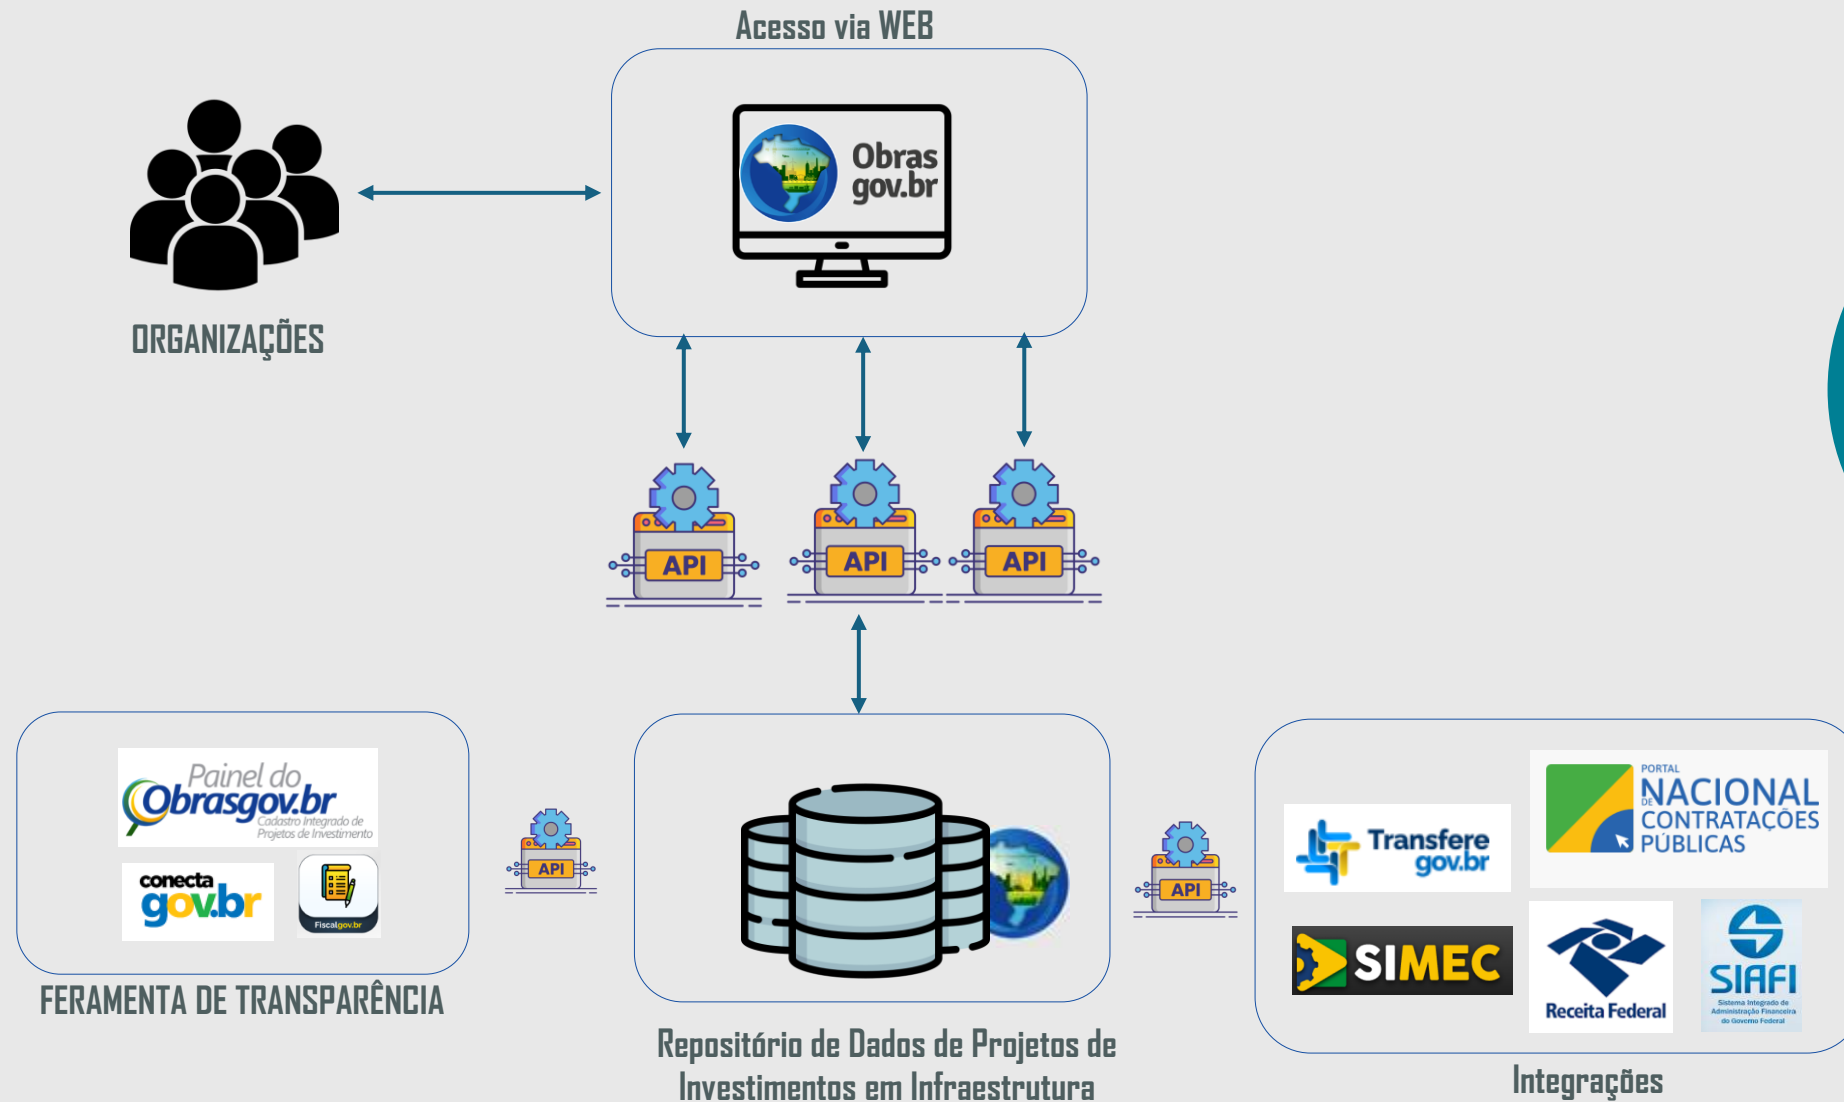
Acesso via WEB

Obras gov.br

ORGANIZAÇÕES

API

API

API

Painel do Obrasgov.br
Cadastro Integrado de Projetos de Investimento

conecta gov.br

Fiscalgov.br

FERAMENTA DE TRANSPARÊNCIA

API

Repositório de Dados de Projetos de Investimentos em Infraestrutura

API

Transfere gov.br

PORTAL NACIONAL DE CONTRATAÇÕES PÚBLICAS

SIMEC

Receita Federal

SIAFI
Sistema Integrado de Administração Financeira do Governo Federal

Integrações